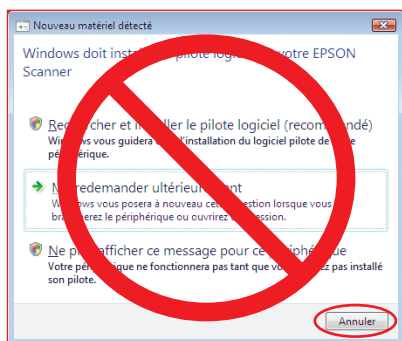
Nouveau matériel détecté

Windows doit install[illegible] pilote logic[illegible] votre EPSON Scanner

Re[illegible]rcher et in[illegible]ller le pilote logiciel (recom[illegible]ndé)
Wi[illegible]ws vous guidera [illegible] l'installation du logiciel pilote de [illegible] périphérique.

N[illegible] redemander ultérieur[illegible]ent
Wi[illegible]ws vous posera à nouveau ce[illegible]estion lorsque vous bra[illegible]erez le périphérique ou ouvrirez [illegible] session.

Ne p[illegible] afficher ce message pour ce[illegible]ériphérique
Votre pér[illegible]ique ne fonctionnera pas tant que vo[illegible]ez pas installé son pilote.

Annuler